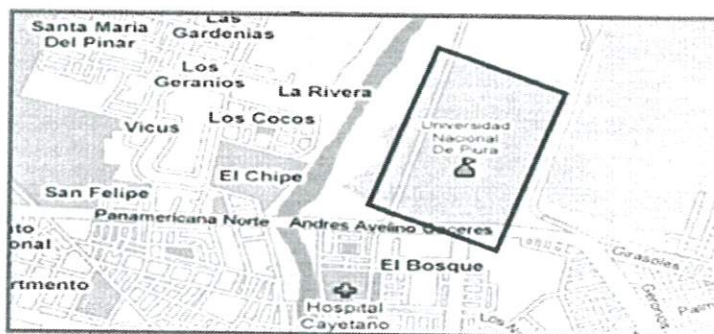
Santa Maria Del Pinar
Las Gardenias
Los Geranios
La Rivera
Vicus
Los Cocos
Universidad Nacional De Piura
El Chipe
San Felipe
Panamericana Norte
Andres Avelino Caceres
ito
onal
El Bosque
rtmento
Hospital Cayetano
Girasoles
Geranios
Palm
Los N